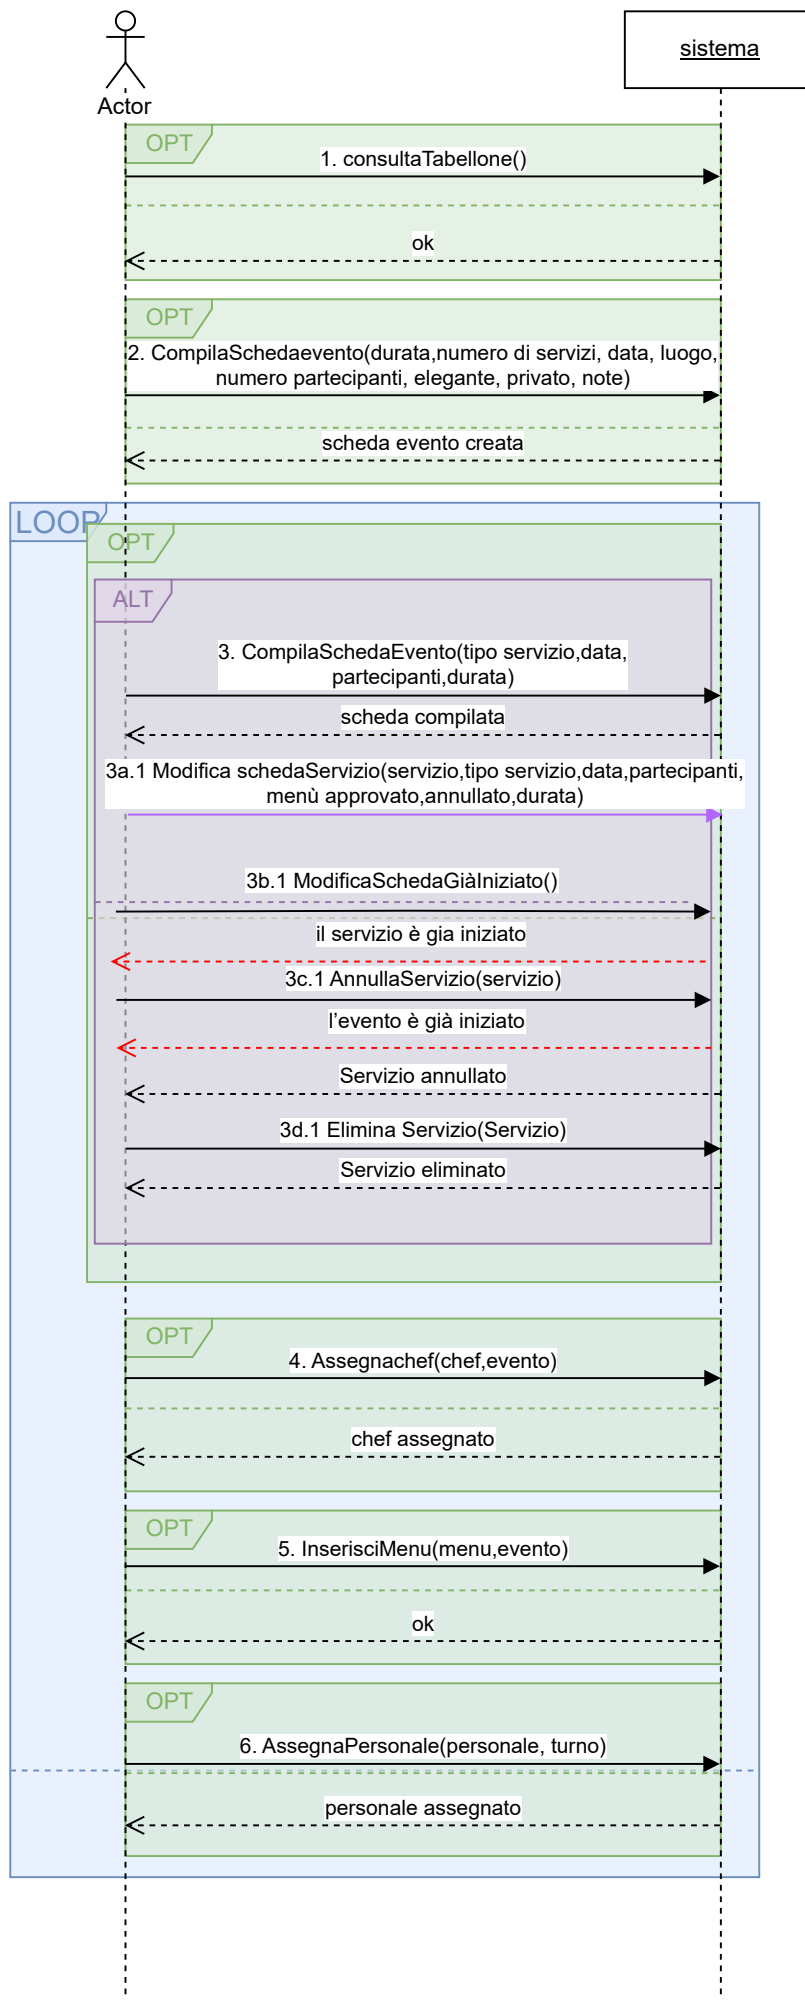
Actor

sistema

OPT

1. consultaTabellone()

ok

OPT

2. CompilaSchedaevento(durata,numero di servizi, data, luogo, numero partecipanti, elegante, privato, note)

scheda evento creata

LOOP

OPT

ALT

3. CompilaSchedaEvento(tipo servizio,data, partecipanti,durata)

scheda compilata

3a.1 Modifica schedaServizio(servizio,tipo servizio,data,partecipanti, menù approvato,annullato,durata)

3b.1 ModificaSchedaGiàIniziato()

il servizio è gia iniziato

3c.1 AnnullaServizio(servizio)

l'evento è già iniziato

Servizio annullato

3d.1 Elimina Servizio(Servizio)

Servizio eliminato

OPT

4. Assegnachef(chef,evento)

chef assegnato

OPT

5. InserisciMenu(menu,evento)

ok

OPT

6. AssegnaPersonale(personale, turno)

personale assegnato